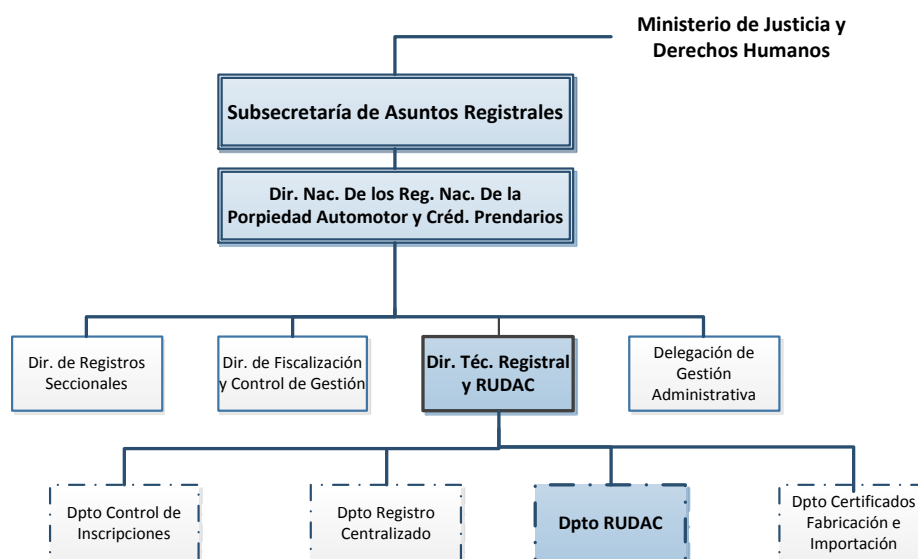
Ministerio de Justicia y Derechos Humanos

Subsecretaría de Asuntos Registrales

Dir. Nac. De los Reg. Nac. De la Porpiedad Automotor y Créd. Prendarios

Dir. de Registros Seccionales

Dir. de Fiscalización y Control de Gestión

Dir. Téc. Registral y RUDAC

Delegación de Gestión Administrativa

Dpto Control de Inscripciones

Dpto Registro Centralizado

Dpto RUDAC

Dpto Certificados Fabricación e Importación